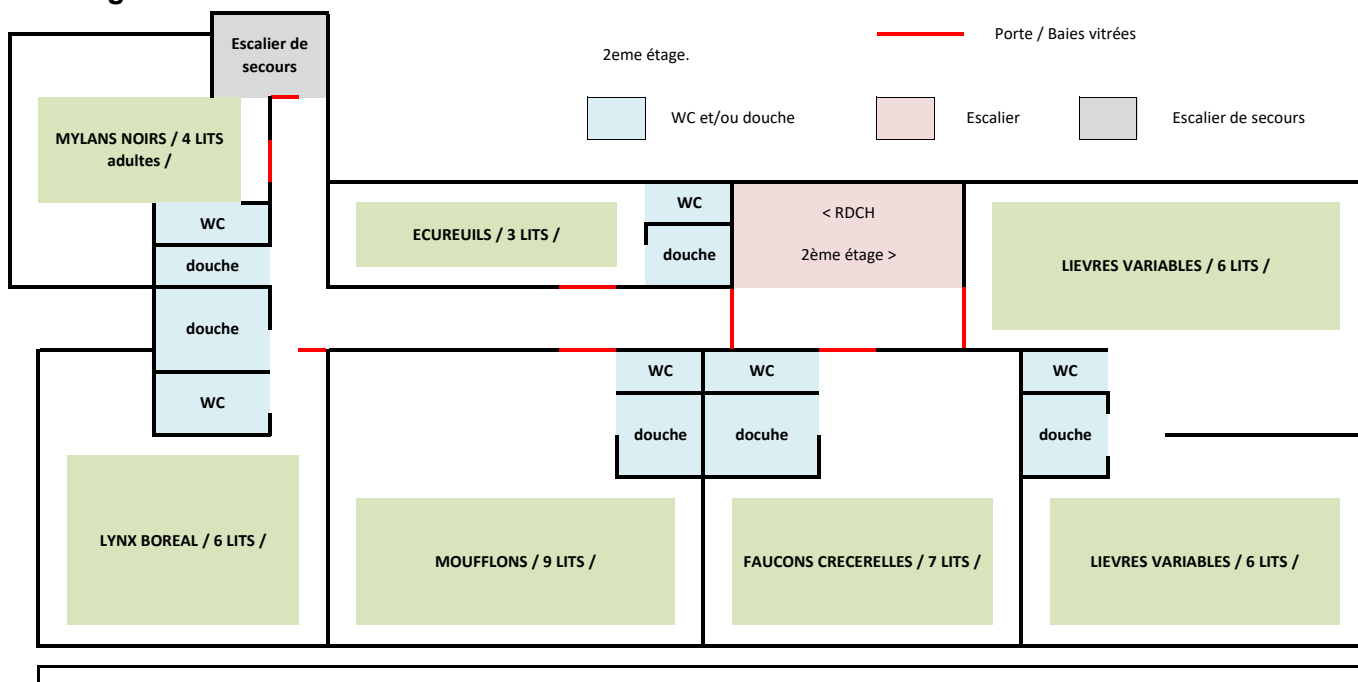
Escalier de secours

Porte / Baies vitrées

2eme étage.

WC et/ou douche

Escalier

Escalier de secours

MYLANS NOIRS / 4 LITS adultes /

WC

douche

ECUREUILS / 3 LITS /

WC

douche

< RDCH

2ème étage >

LIEVRES VARIABLES / 6 LITS /

douche

WC

WC

WC

WC

douche

docuhe

douche

LYNX BOREAL / 6 LITS /

MOUFFLONS / 9 LITS /

FAUCONS CRECERELLES / 7 LITS /

LIEVRES VARIABLES / 6 LITS /